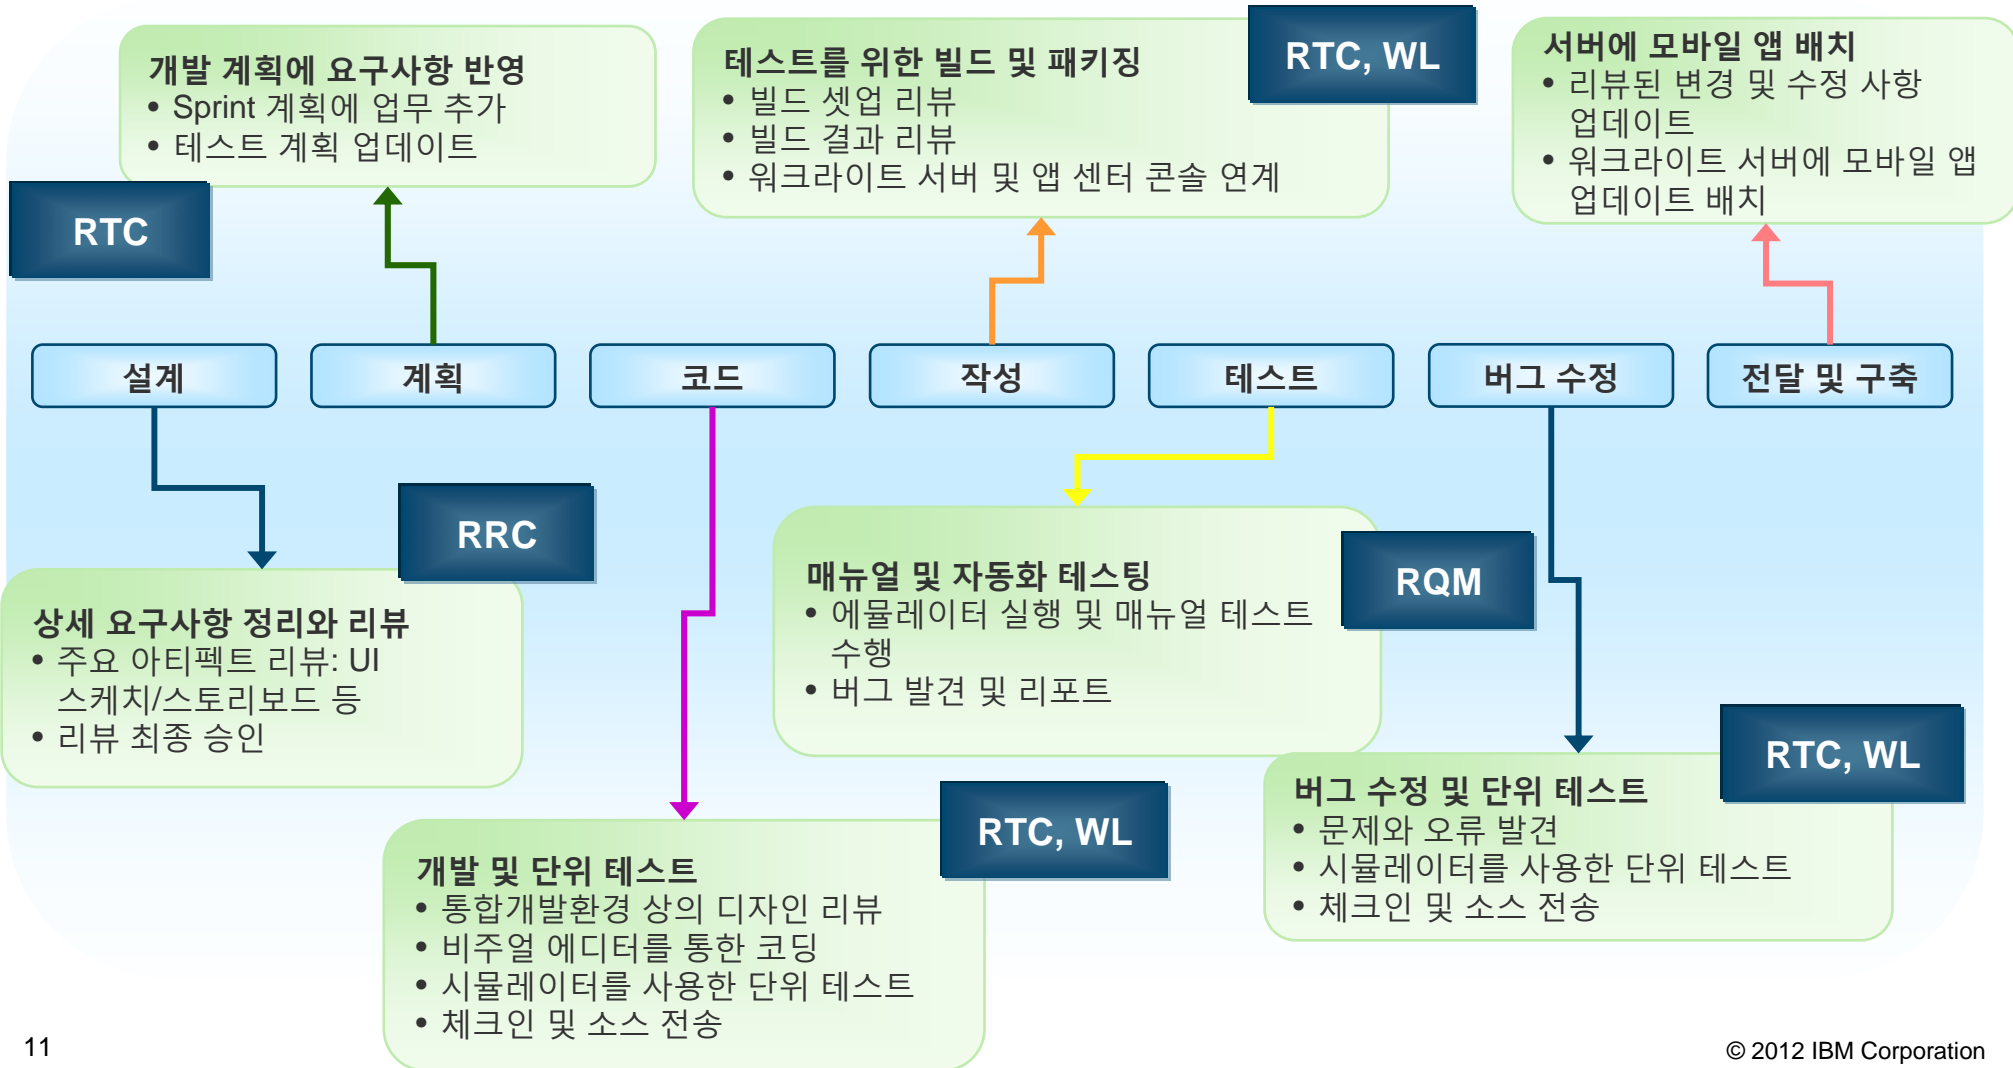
개발 계획에 요구사항 반영
• Sprint 계획에 업무 추가
• 테스트 계획 업데이트

RTC

테스트를 위한 빌드 및 패키징
• 빌드 셋업 리뷰
• 빌드 결과 리뷰
• 워크라이트 서버 및 앱 센터 콘솔 연계

RTC, WL

서버에 모바일 앱 배치
• 리뷰된 변경 및 수정 사항 업데이트
• 워크라이트 서버에 모바일 앱 업데이트 배치

설계

계획

코드

작성

테스트

버그 수정

전달 및 구축

RRC

상세 요구사항 정리와 리뷰
• 주요 아티펙트 리뷰: UI 스케치/스토리보드 등
• 리뷰 최종 승인

매뉴얼 및 자동화 테스팅
• 에뮬레이터 실행 및 매뉴얼 테스트 수행
• 버그 발견 및 리포트

RQM

RTC, WL

버그 수정 및 단위 테스트
• 문제와 오류 발견
• 시뮬레이터를 사용한 단위 테스트
• 체크인 및 소스 전송

RTC, WL

개발 및 단위 테스트
• 통합개발환경 상의 디자인 리뷰
• 비주얼 에디터를 통한 코딩
• 시뮬레이터를 사용한 단위 테스트
• 체크인 및 소스 전송

11

© 2012 IBM Corporation